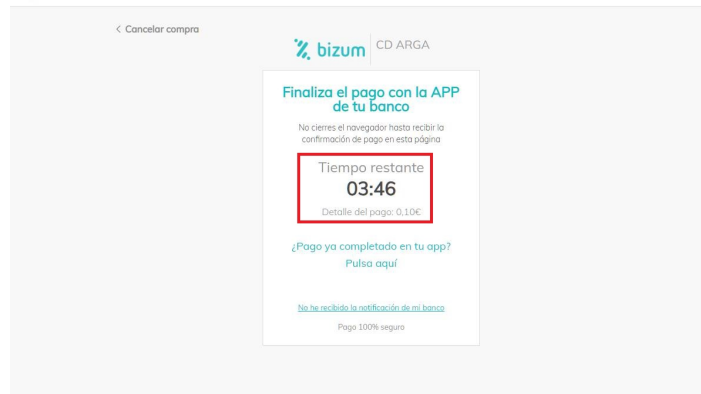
< Cancelar compra

bizum | CD ARGA

Finaliza el pago con la APP de tu banco

No cierres el navegador hasta recibir la confirmación de pago en esta página

Tiempo restante
03:46
Detalle del pago: 0,10€

¿Pago ya completado en tu app?
Pulsa aquí

No he recibido la notificación de mi banco

Pago 100% seguro